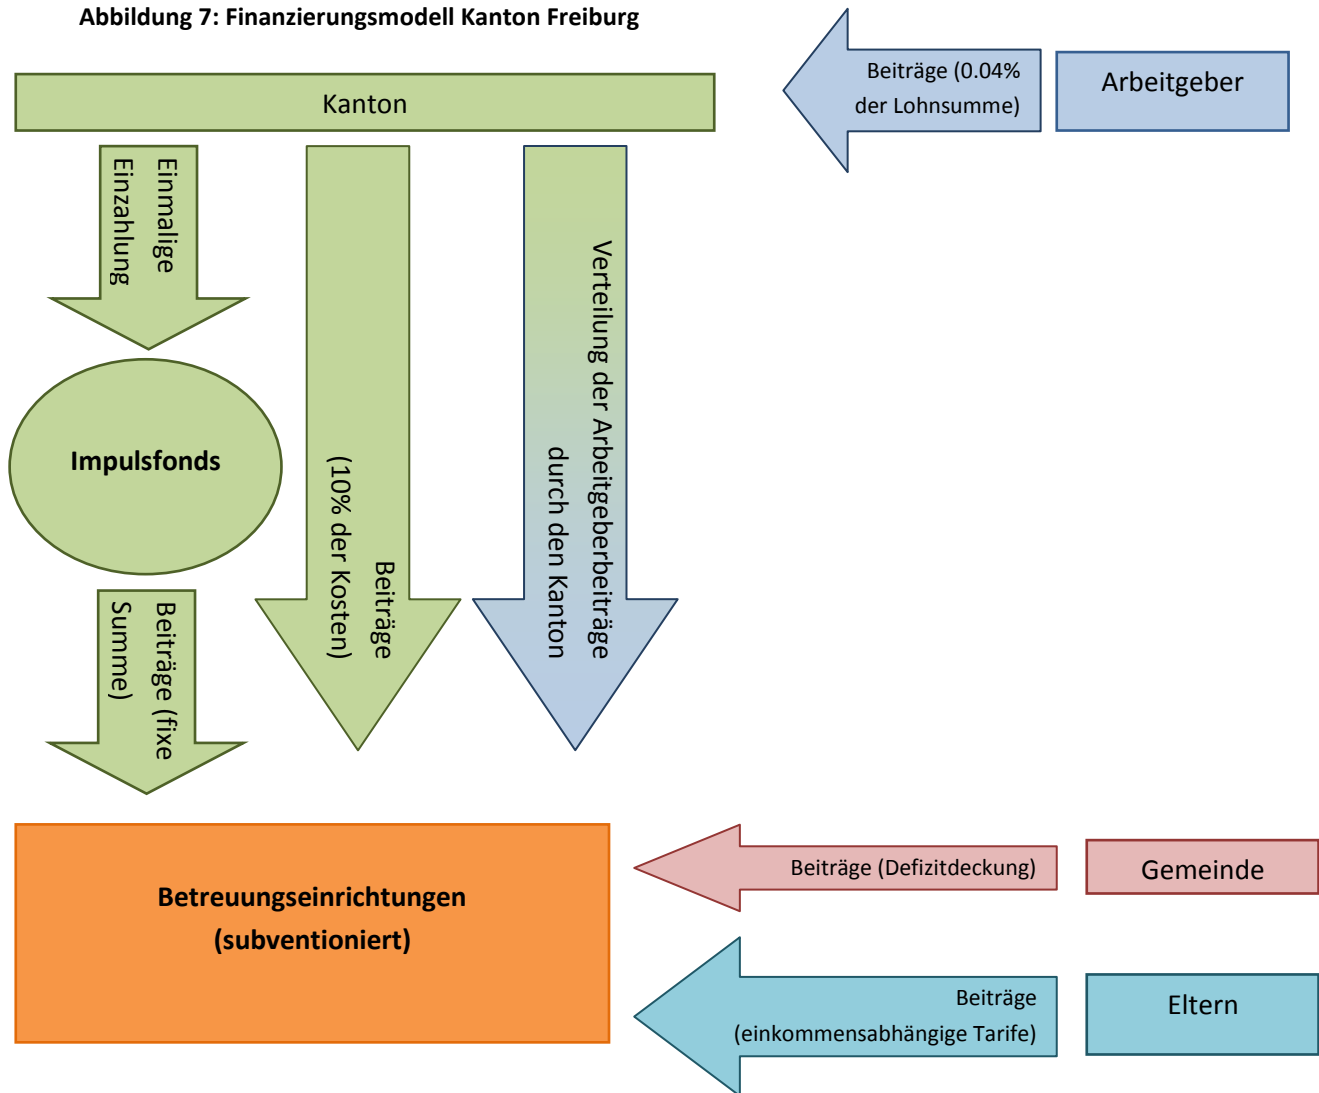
Abbildung 7: Finanzierungsmodell Kanton Freiburg

Beiträge (0.04% der Lohnsumme)

Arbeitgeber

Kanton

Einmalige Einzahlung

Impulsfonds

Beiträge (fixe Summe)

Beiträge (10% der Kosten)

Verteilung der Arbeitgeberbeiträge durch den Kanton

Betreuungseinrichtungen (subventioniert)

Beiträge (Defizitdeckung)

Gemeinde

Beiträge (einkommensabhängige Tarife)

Eltern